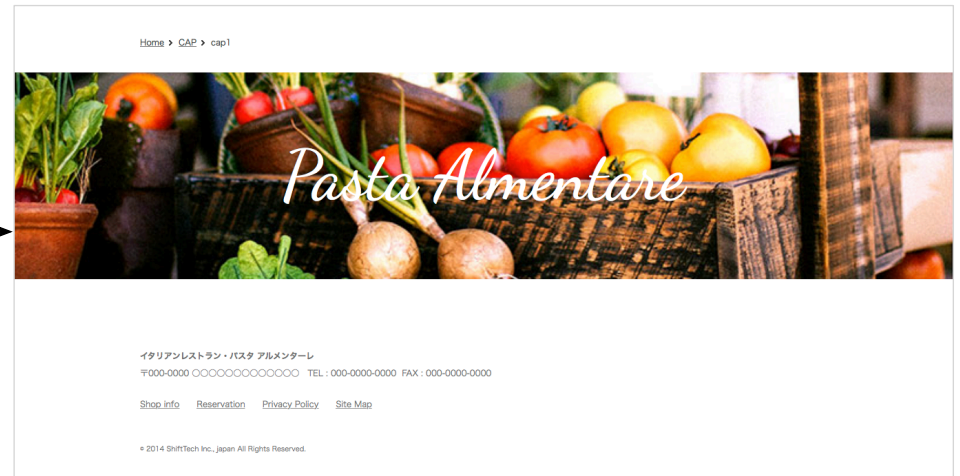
Home > CAP > cap1

Pasta Almentare

イタリアンレストラン・パスタ アルメンターレ
〒000-0000 ○○○○○○○○○○○○○○ TEL : 000-0000-0000 FAX : 000-0000-0000

Shop info Reservation Privacy Policy Site Map

© 2014 ShiftTech Inc., japan All Rights Reserved.